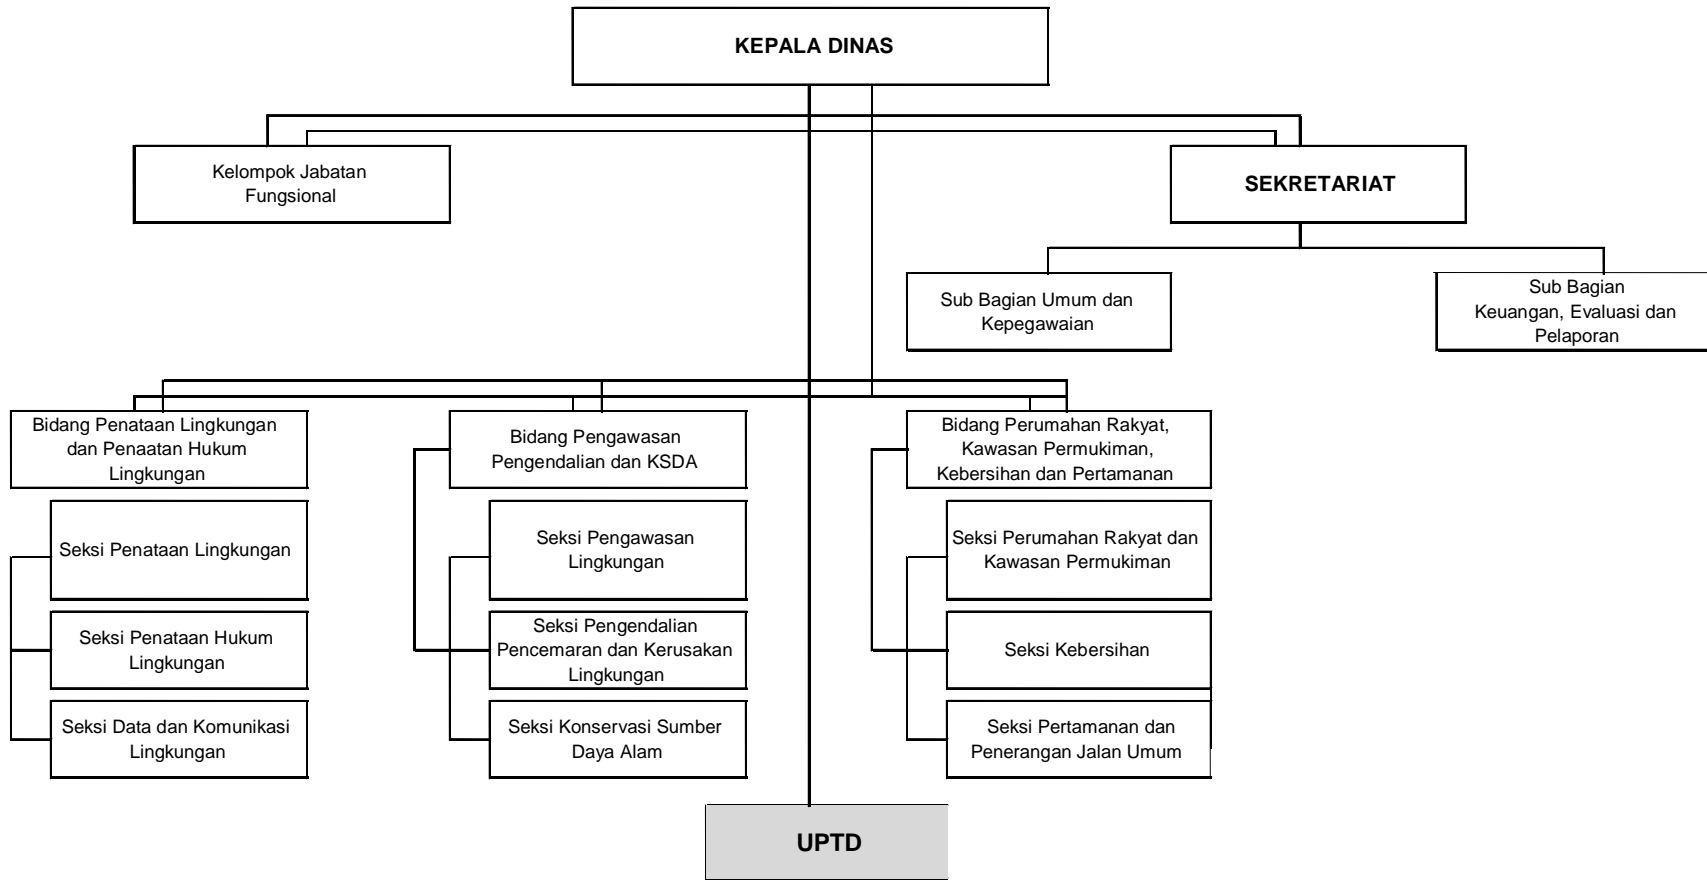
KEPALA DINAS

Kelompok Jabatan Fungsional

SEKRETARIAT

Sub Bagian Umum dan Kepegawaian

Sub Bagian Keuangan, Evaluasi dan Pelaporan

Bidang Penataan Lingkungan dan Penaatan Hukum Lingkungan

Seksi Penataan Lingkungan

Seksi Penataan Hukum Lingkungan

Seksi Data dan Komunikasi Lingkungan

Bidang Pengawasan Pengendalian dan KSDA

Seksi Pengawasan Lingkungan

Seksi Pengendalian Pencemaran dan Kerusakan Lingkungan

Seksi Konservasi Sumber Daya Alam

Bidang Perumahan Rakyat, Kawasan Permukiman, Kebersihan dan Pertamanan

Seksi Perumahan Rakyat dan Kawasan Permukiman

Seksi Kebersihan

Seksi Pertamanan dan Penerangan Jalan Umum

UPTD